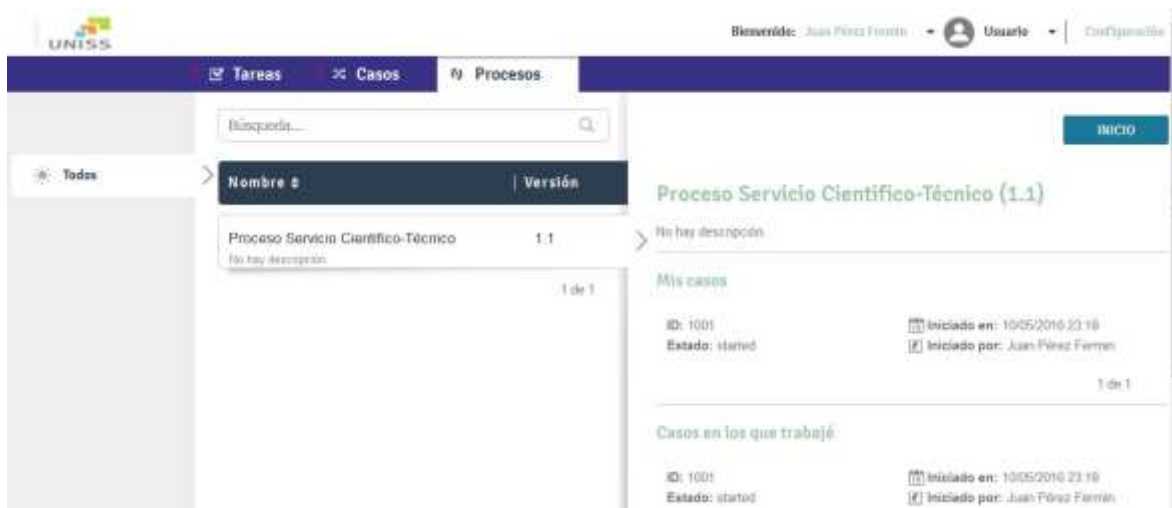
UNISS

Bienvenido: Juan Pérez Fermín Usuario Configuración

Tareas Casos Procesos

Búsqueda...

INICIO

Todos

Nombre ⇕ | Versión

Proceso Servicio Científico-Técnico 1.1
No hay descripción

1 de 1

Proceso Servicio Científico-Técnico (1.1)

No hay descripción

Mis casos

ID: 1001
Estado: started

Iniciado en: 10/05/2016 23:18
Iniciado por: Juan Pérez Fermín

1 de 1

Casos en los que trabajé

ID: 1001
Estado: started

Iniciado en: 10/05/2016 23:18
Iniciado por: Juan Pérez Fermín